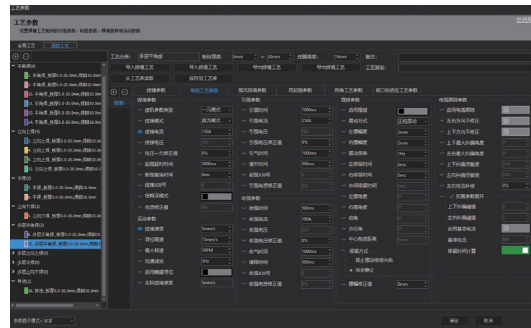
工艺参数

工艺参数

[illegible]

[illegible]

工艺名称 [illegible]

导入焊接工艺

导出焊接工艺

导入焊缝工艺

导出焊缝工艺

工艺规范

执行工艺数据

保存为工艺

焊接参数

引弧参数

摆动参数

焊接方式

焊接电流

焊接电压

焊接速度

运动参数

确定

取消